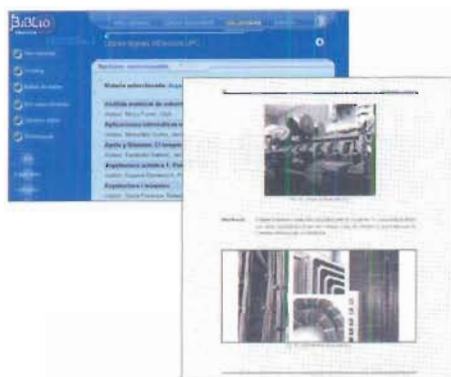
BiBLiO

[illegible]

Llibres digitals (Edicions UPC)

Materia seleccionada: Arquitectura

Anàlisi numèrica de estructures
Autor: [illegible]

Aplicacions informàtiques
Autor: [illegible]

Apunts y Sistemas: El temps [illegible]
Autor: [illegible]

Arquitectura solidària I. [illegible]
Autor: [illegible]

Arquitectura i Urbanisme
Autor: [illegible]

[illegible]